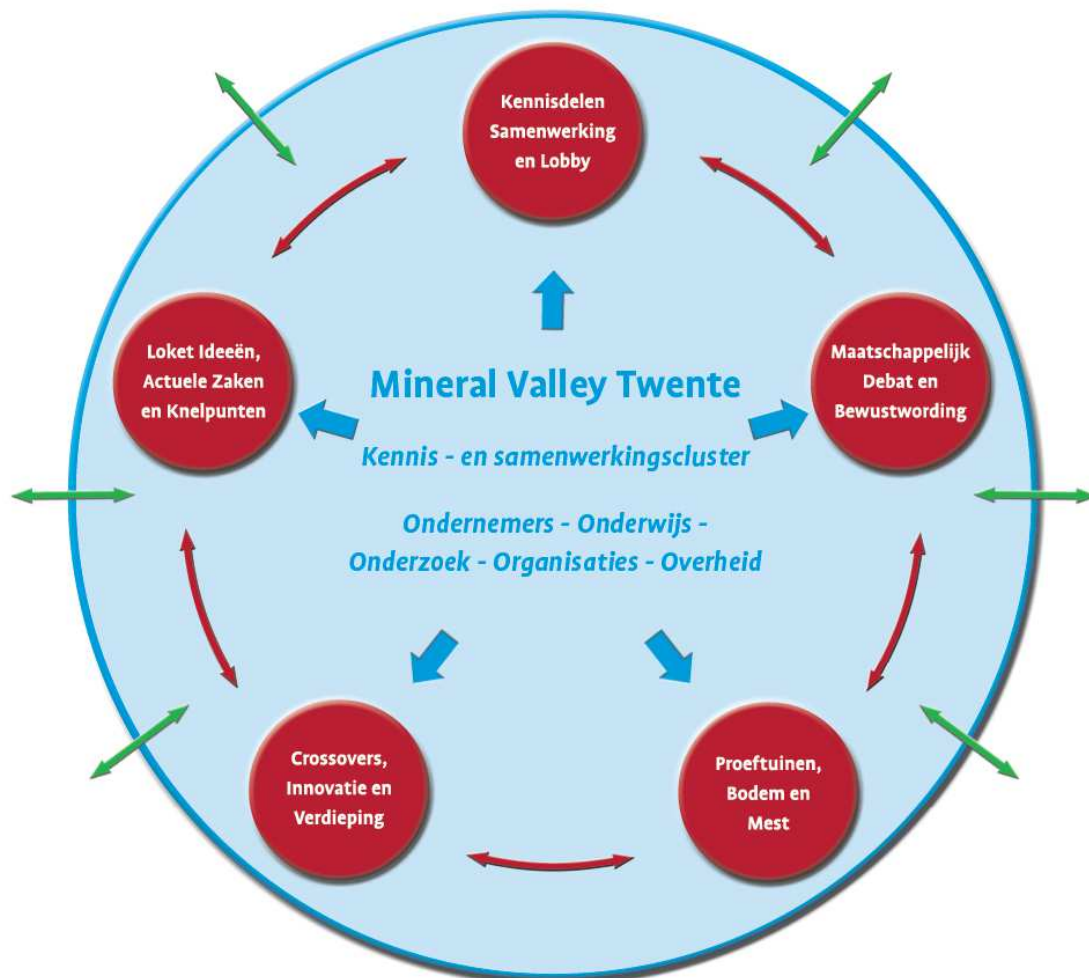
Kennisdelen Samenwerking en Lobby

Loket Ideeën, Actuele Zaken en Knelpunten

Mineral Valley Twente

Maatschappelijk Debat en Bewustwording

Kennis - en samenwerkingscluster

Ondernemers - Onderwijs - Onderzoek - Organisaties - Overheid

Crossovers, Innovatie en Verdieping

Proeftuinen, Bodem en Mest